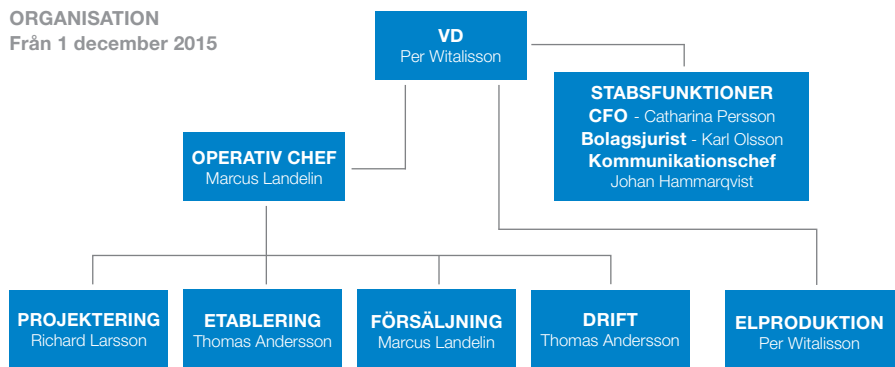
ORGANISATION
Från 1 december 2015

VD
Per Witalisson

STABSFUNKTIONER
CFO - Catharina Persson
Bolagsjurist - Karl Olsson
Kommunikationschef
Johan Hammarqvist

OPERATIV CHEF
Marcus Landelin

PROJEKTERING
Richard Larsson

ETABLERING
Thomas Andersson

FÖRSÄLJNING
Marcus Landelin

DRIFT
Thomas Andersson

ELPRODUKTION
Per Witalisson